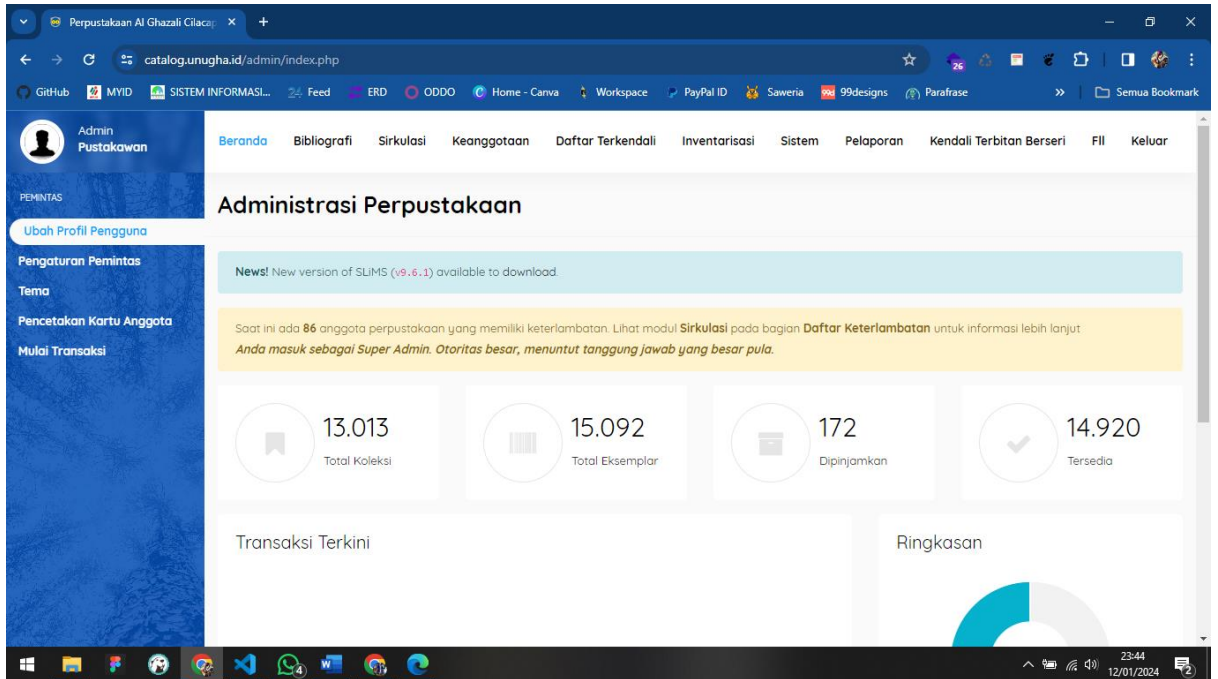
Perpustakaan Al Ghazali Cilacap ×
+
catalog.unugha.id/admin/index.php
GitHub MYID SISTEM INFORMASI... Feed ERD ODDO Home - Canva Workspace PayPal ID Saweria 99designs Parafrase » Semua Bookmark

Admin
Pustakawan

Beranda Bibliografi Sirkulasi Keanggotaan Daftar Terkendali Inventarisasi Sistem Pelaporan Kendali Terbitan Berseri FII Keluar

PEMINTAS
Ubah Profil Pengguna
Pengaturan Pemintas
Tema
Pencetakan Kartu Anggota
Mulai Transaksi

Administrasi Perpustakaan

News! New version of SLiMS (v9.6.1) available to download.

Saat ini ada 86 anggota perpustakaan yang memiliki keterlambatan. Lihat modul Sirkulasi pada bagian Daftar Keterlambatan untuk informasi lebih lanjut
Anda masuk sebagai Super Admin. Otoritas besar, menuntut tanggung jawab yang besar pula.

13.013
Total Koleksi

15.092
Total Eksemplar

172
Dipinjamkan

14.920
Tersedia

Transaksi Terkini

Ringkasan

23:44
12/01/2024